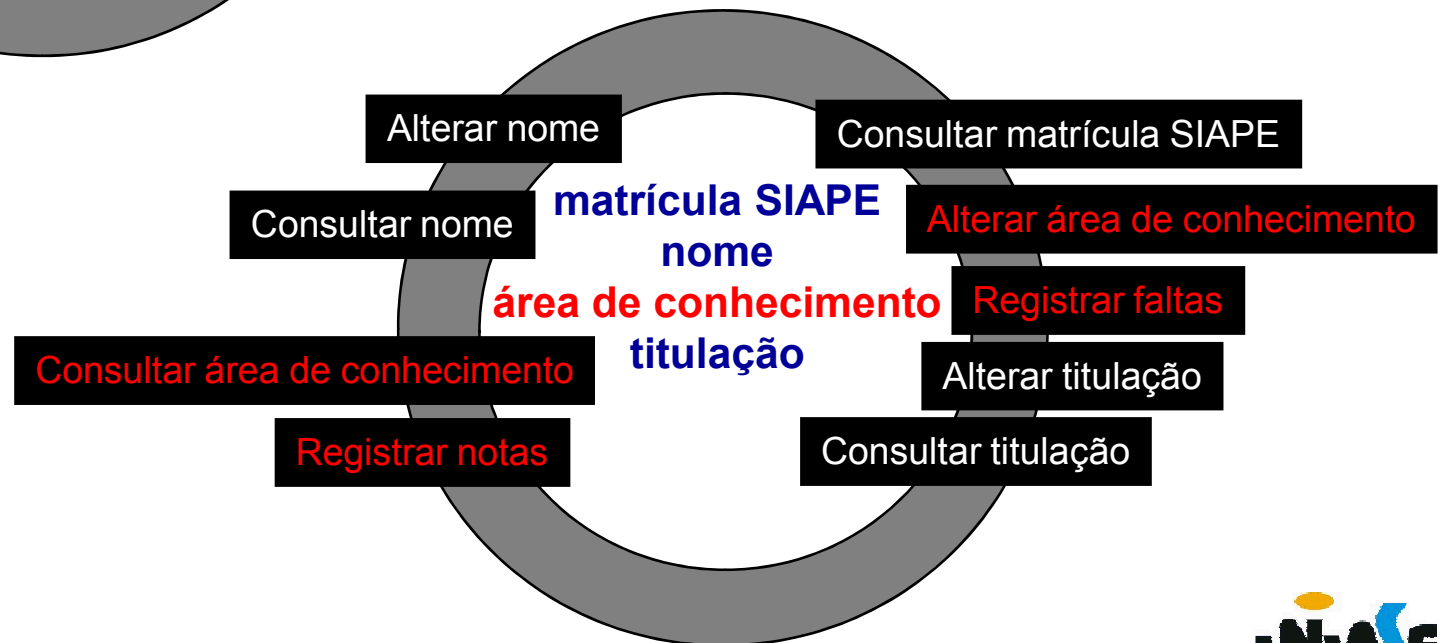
Alterar nome

Consultar matrícula SIAPE

Consultar nome

matrícula SIAPE
nome
área de conhecimento
titulação

Alterar área de conhecimento

Registrar faltas

Consultar área de conhecimento

Alterar titulação

Registrar notas

Consultar titulação